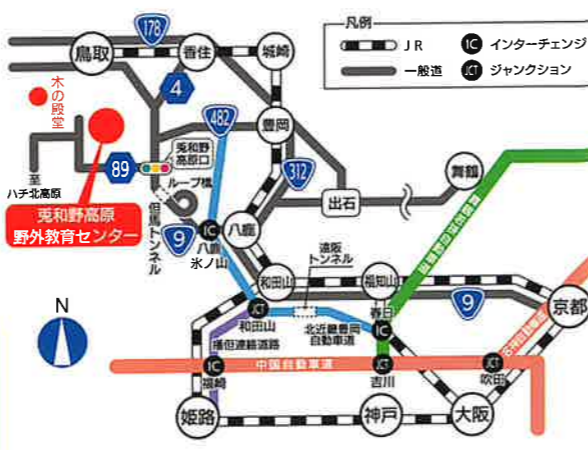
凡例
JR
一般道
IC インターチェンジ
JCT ジャンクション
178
鳥取
香住
城崎
4
木の殿堂
482
至 ハチ北高原
89
兎和野高原口
豊岡
312
ループ橋
兎和野高原 野外教育センター
但馬トンネル
IC 八鹿 氷ノ山
9
八鹿
出石
舞鶴
遠阪トンネル
舞鶴若狭自動車道
和田山
福知山
9
京都
JCT 和田山
北近畿豊岡自動車道
春日 IC
播但連絡道路
中国自動車道
名神高速道路
IC 福崎
JCT 吉川
JCT 吹田
姫路
神戸
大阪
N